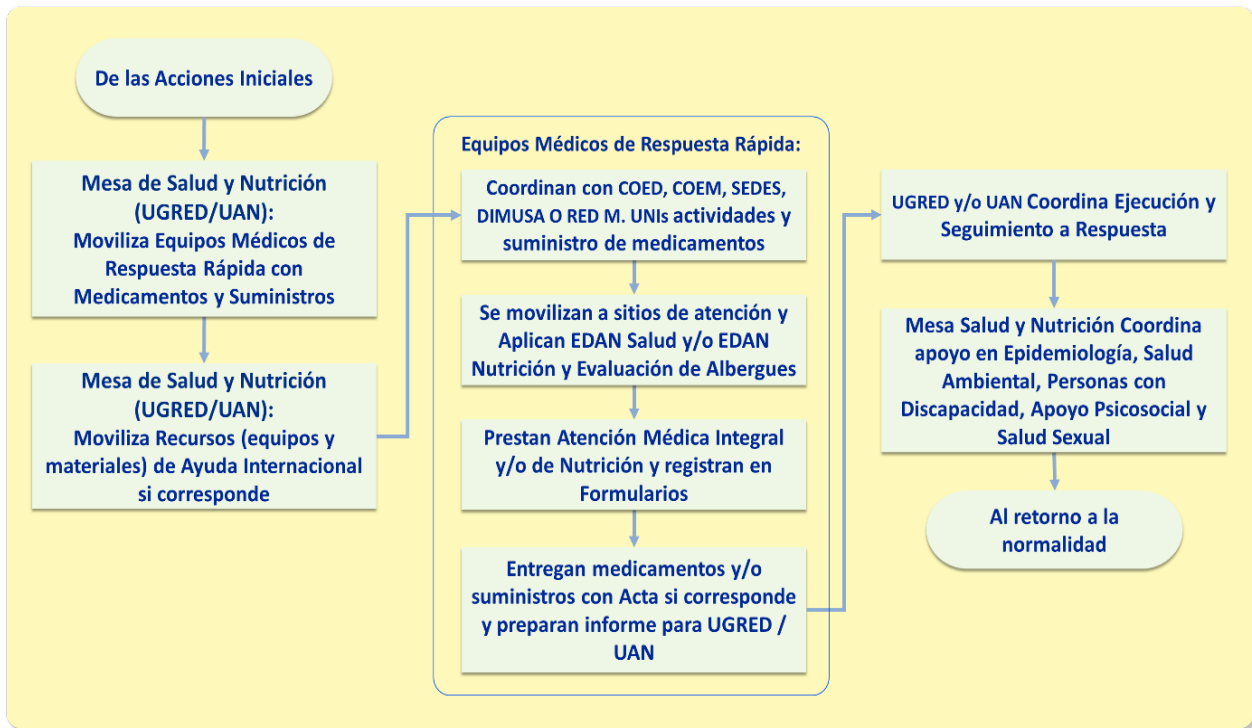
De las Acciones Iniciales

Mesa de Salud y Nutrición (UGRED/UAN): Moviliza Equipos Médicos de Respuesta Rápida con Medicamentos y Suministros

Mesa de Salud y Nutrición (UGRED/UAN): Moviliza Recursos (equipos y materiales) de Ayuda Internacional si corresponde

Equipos Médicos de Respuesta Rápida:

Coordinan con COED, COEM, SEDES, DIMUSA O RED M. UNIs actividades y suministro de medicamentos

Se movilizan a sitios de atención y Aplican EDAN Salud y/o EDAN Nutrición y Evaluación de Albergues

Prestan Atención Médica Integral y/o de Nutrición y registran en Formularios

Entregan medicamentos y/o suministros con Acta si corresponde y preparan informe para UGRED / UAN

UGRED y/o UAN Coordina Ejecución y Seguimiento a Respuesta

Mesa Salud y Nutrición Coordina apoyo en Epidemiología, Salud Ambiental, Personas con Discapacidad, Apoyo Psicosocial y Salud Sexual

Al retorno a la normalidad